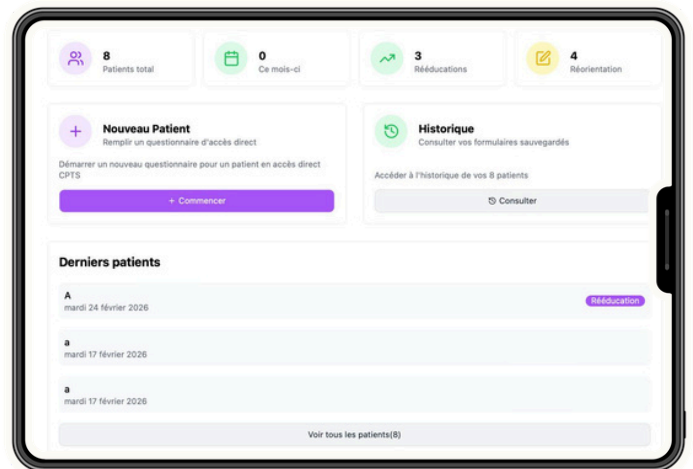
8
Patients total

0
Ce mois-ci

3
Rééducations

4
Réorientation

+
Nouveau Patient
Remplir un questionnaire d'accès direct

Démarrer un nouveau questionnaire pour un patient en accès direct CPTS

+ Commencer

Historique
Consulter vos formulaires sauvegardés

Accéder à l'historique de vos 8 patients

Consulter

Derniers patients

A
mardi 24 février 2026
Rééducation

a
mardi 17 février 2026

a
mardi 17 février 2026

Voir tous les patients(8)